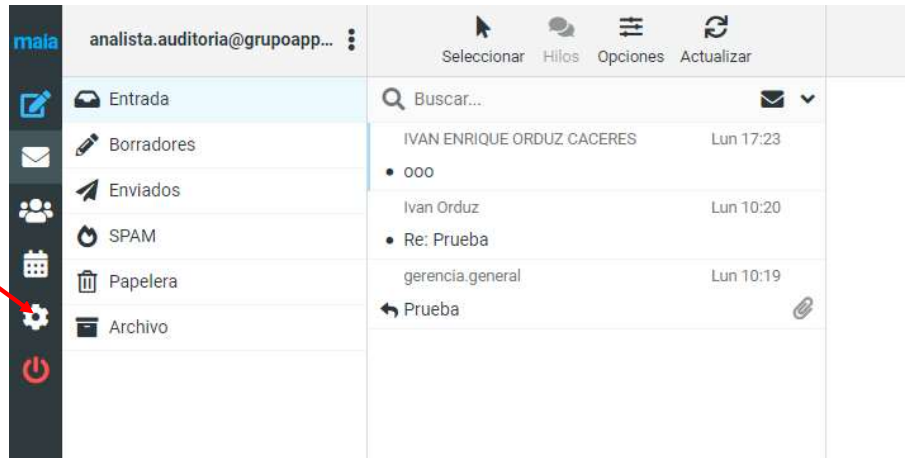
maia

analista.auditoria@grupoapp...

Seleccionar Hilos Opciones Actualizar

Entrada
Borradores
Enviados
SPAM
Papelera
Archivo

Buscar...

IVAN ENRIQUE ORDUZ CACERES Lun 17:23
• ooo

Ivan Orduz Lun 10:20
• Re: Prueba

gerencia.general Lun 10:19
Prueba